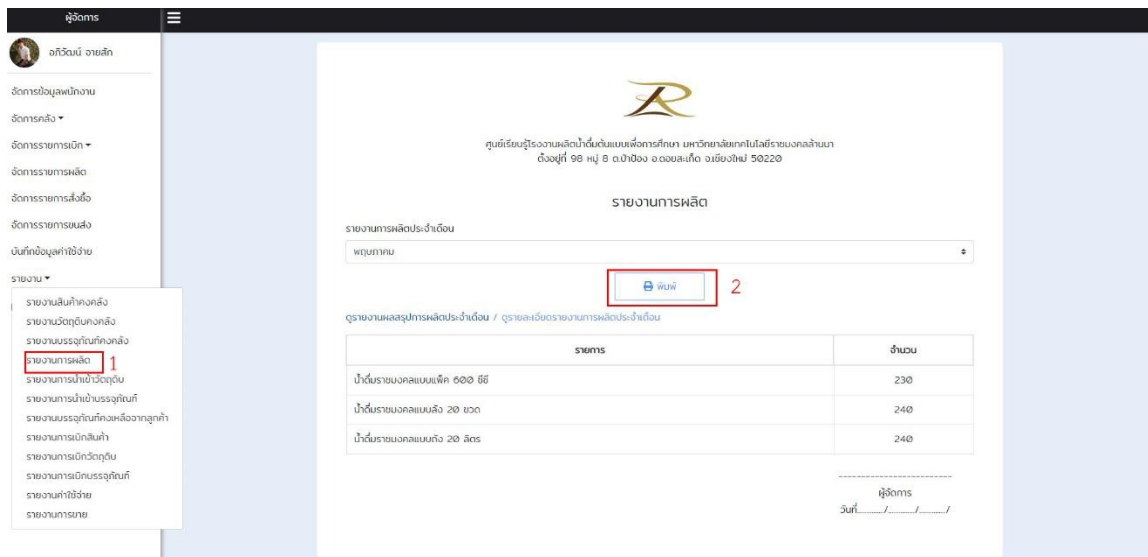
ผู้จัดการ

อภิวัฒน์ อายสัก

จัดการข้อมูลพนักงาน

จัดการคลัง ▾

จัดการรายการเบิก ▾

จัดการรายการผลิต

จัดการรายการสั่งซื้อ

จัดการรายการขนส่ง

บันทึกข้อมูลค่าใช้จ่าย

รายงาน ▾

รายงานสินค้าคงคลัง
รายงานวัตถุดิบคงคลัง
รายงานบรรจุภัณฑ์คงคลัง
รายงานการผลิต 1
รายงานการนำเข้าวัตถุดิบ
รายงานการนำเข้าบรรจุภัณฑ์
รายงานบรรจุภัณฑ์คงเหลือจากลูกค้า
รายงานการเบิกสินค้า
รายงานการเบิกวัตถุดิบ
รายงานการเบิกบรรจุภัณฑ์
รายงานค่าใช้จ่าย
รายงานการขาย

ศูนย์เรียนรู้โรงงานผลิตน้ำดื่มต้นแบบเพื่อการศึกษา มหาวิทยาลัยเทคโนโลยีราชมงคลล้านนา
ตั้งอยู่ที่ 98 หมู่ 8 ต.ป่าป้อง อ.ดอยสะเก็ด จ.เชียงใหม่ 50220

รายงานการผลิต

รายงานการผลิตประจำเดือน

พฤษภาคม

พิมพ์ 2

ดูรายงานผลสรุปการผลิตประจำเดือน / ดูรายละเอียดรายงานการผลิตประจำเดือน

| รายการ | จำนวน |
|---|---|
| น้ำดื่มราชมงคลแบบแพ็ค 600 ซีซี | 230 |
| น้ำดื่มราชมงคลแบบลัง 20 ขวด | 240 |
| น้ำดื่มราชมงคลแบบถัง 20 ลิตร | 240 |

------------------------------
ผู้จัดการ
วันที่......../........./........./